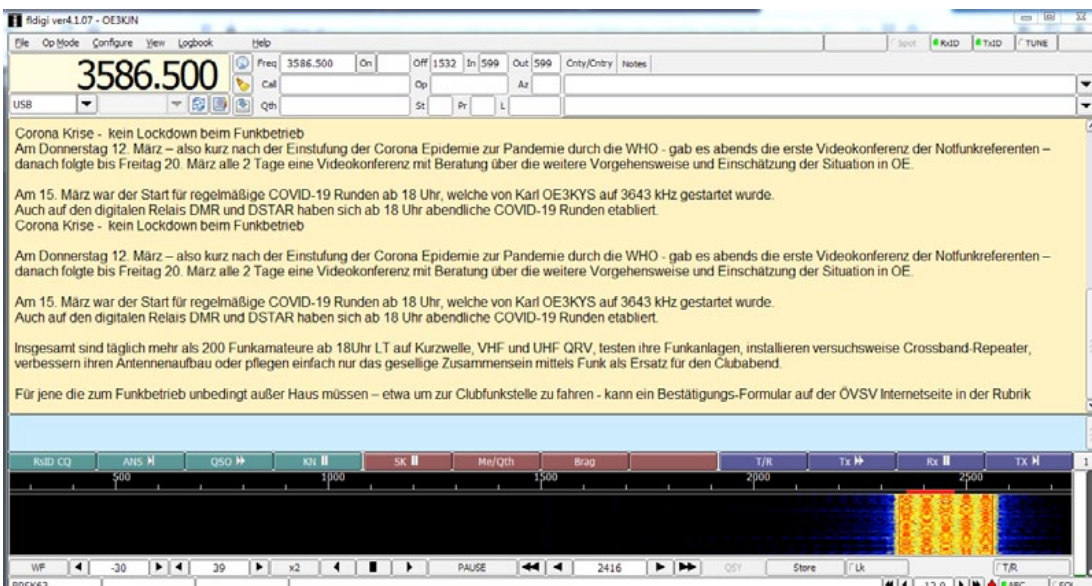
fldigi ver4.1.07 - OE3KJN

File Op Mode Configure View Logbook Help

Spot RxID TxID TUNE

3586.500

Freq 3586.500 On Off 1532 In 599 Out 599 Cnty/Cntry Notes

Call Op Az

USB Qth St Pr L

Corona Krise - kein Lockdown beim Funkbetrieb
Am Donnerstag 12. März – also kurz nach der Einstufung der Corona Epidemie zur Pandemie durch die WHO - gab es abends die erste Videokonferenz der Notfunkreferenten – danach folgte bis Freitag 20. März alle 2 Tage eine Videokonferenz mit Beratung über die weitere Vorgehensweise und Einschätzung der Situation in OE.

Am 15. März war der Start für regelmäßige COVID-19 Runden ab 18 Uhr, welche von Karl OE3KYS auf 3643 kHz gestartet wurde.
Auch auf den digitalen Relais DMR und DSTAR haben sich ab 18 Uhr abendliche COVID-19 Runden etabliert.
Corona Krise - kein Lockdown beim Funkbetrieb

Am Donnerstag 12. März – also kurz nach der Einstufung der Corona Epidemie zur Pandemie durch die WHO - gab es abends die erste Videokonferenz der Notfunkreferenten – danach folgte bis Freitag 20. März alle 2 Tage eine Videokonferenz mit Beratung über die weitere Vorgehensweise und Einschätzung der Situation in OE.

Am 15. März war der Start für regelmäßige COVID-19 Runden ab 18 Uhr, welche von Karl OE3KYS auf 3643 kHz gestartet wurde.
Auch auf den digitalen Relais DMR und DSTAR haben sich ab 18 Uhr abendliche COVID-19 Runden etabliert.

Insgesamt sind täglich mehr als 200 Funkamateure ab 18Uhr LT auf Kurzwelle, VHF und UHF QRV, testen ihre Funkanlagen, installieren versuchsweise Crossband-Repeater, verbessern ihren Antennenaufbau oder pflegen einfach nur das gesellige Zusammensein mittels Funk als Ersatz für den Clubabend.

Für jene die zum Funkbetrieb unbedingt außer Haus müssen – etwa um zur Clubfunkstelle zu fahren - kann ein Bestätigungs-Formular auf der ÖVSV Internetseite in der Rubrik

RsID CQ ANS QSO KN SK Me/Qth Brag T/R Tx Rx TX

500 1000 1500 2000 2500

WF -30 39 x2 PAUSE 2416 QSY Store Lk T/R

BPSK63 12.0 AFC SQL